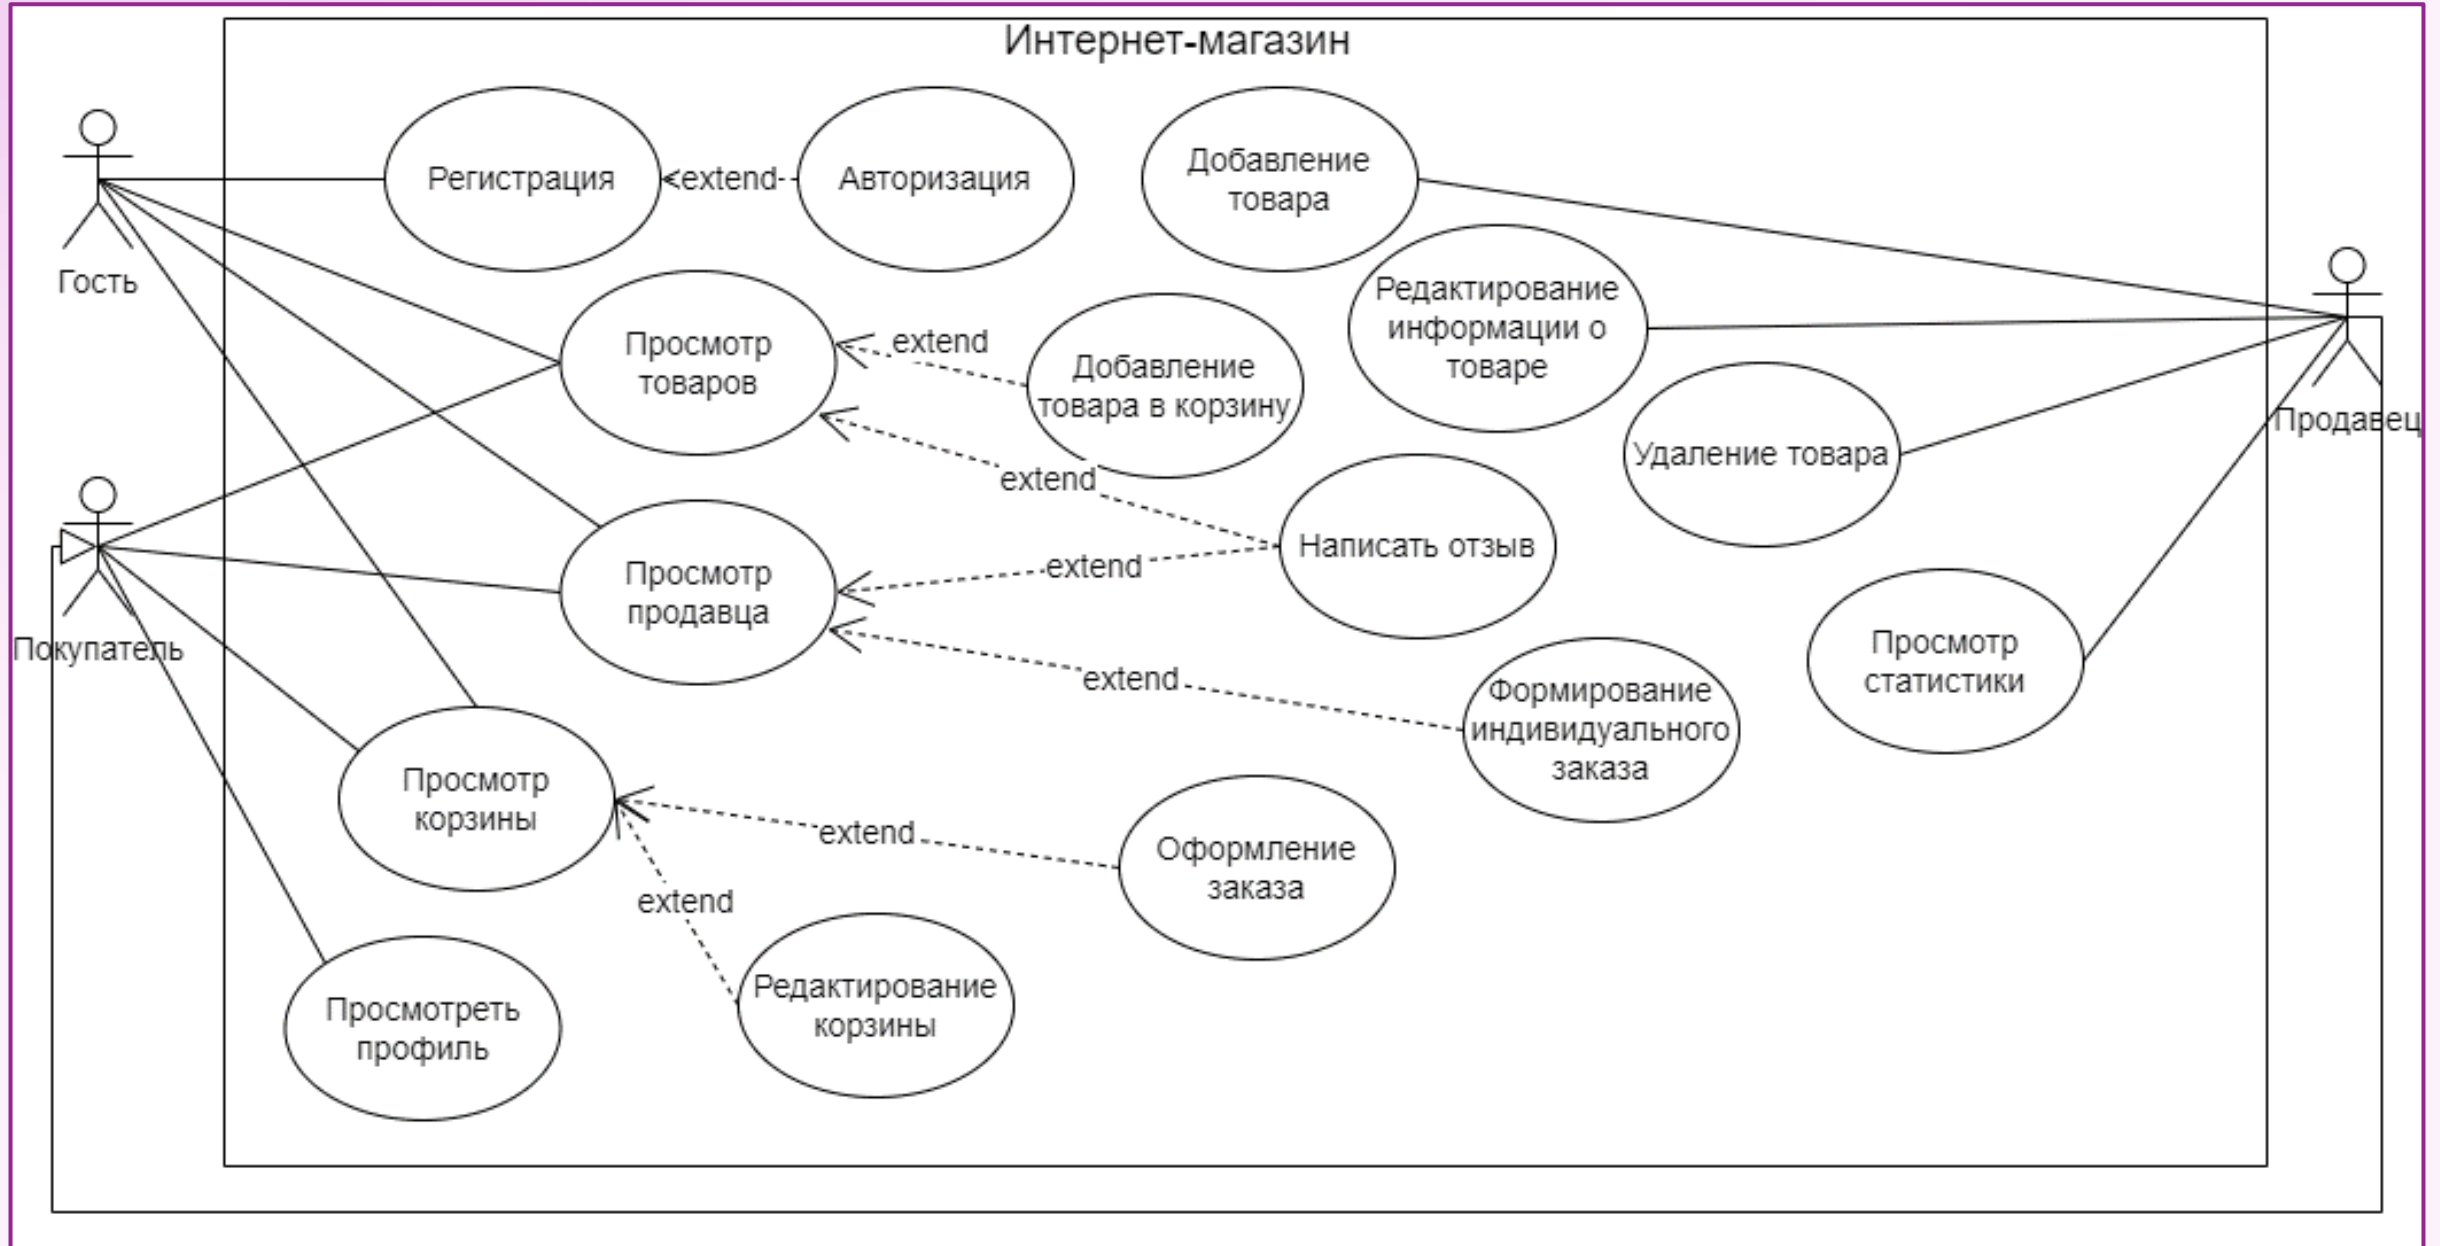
Интернет-магазин

Гость

Регистрация

extend

Авторизация

Добавление товара

Продавец

Редактирование информации о товаре

Просмотр товаров

extend

Добавление товара в корзину

Удаление товара

extend

Покупатель

Написать отзыв

Просмотр продавца

extend

Просмотр статистики

extend

Формирование индивидуального заказа

Просмотр корзины

extend

Оформление заказа

extend

Редактирование корзины

Просмотреть профиль